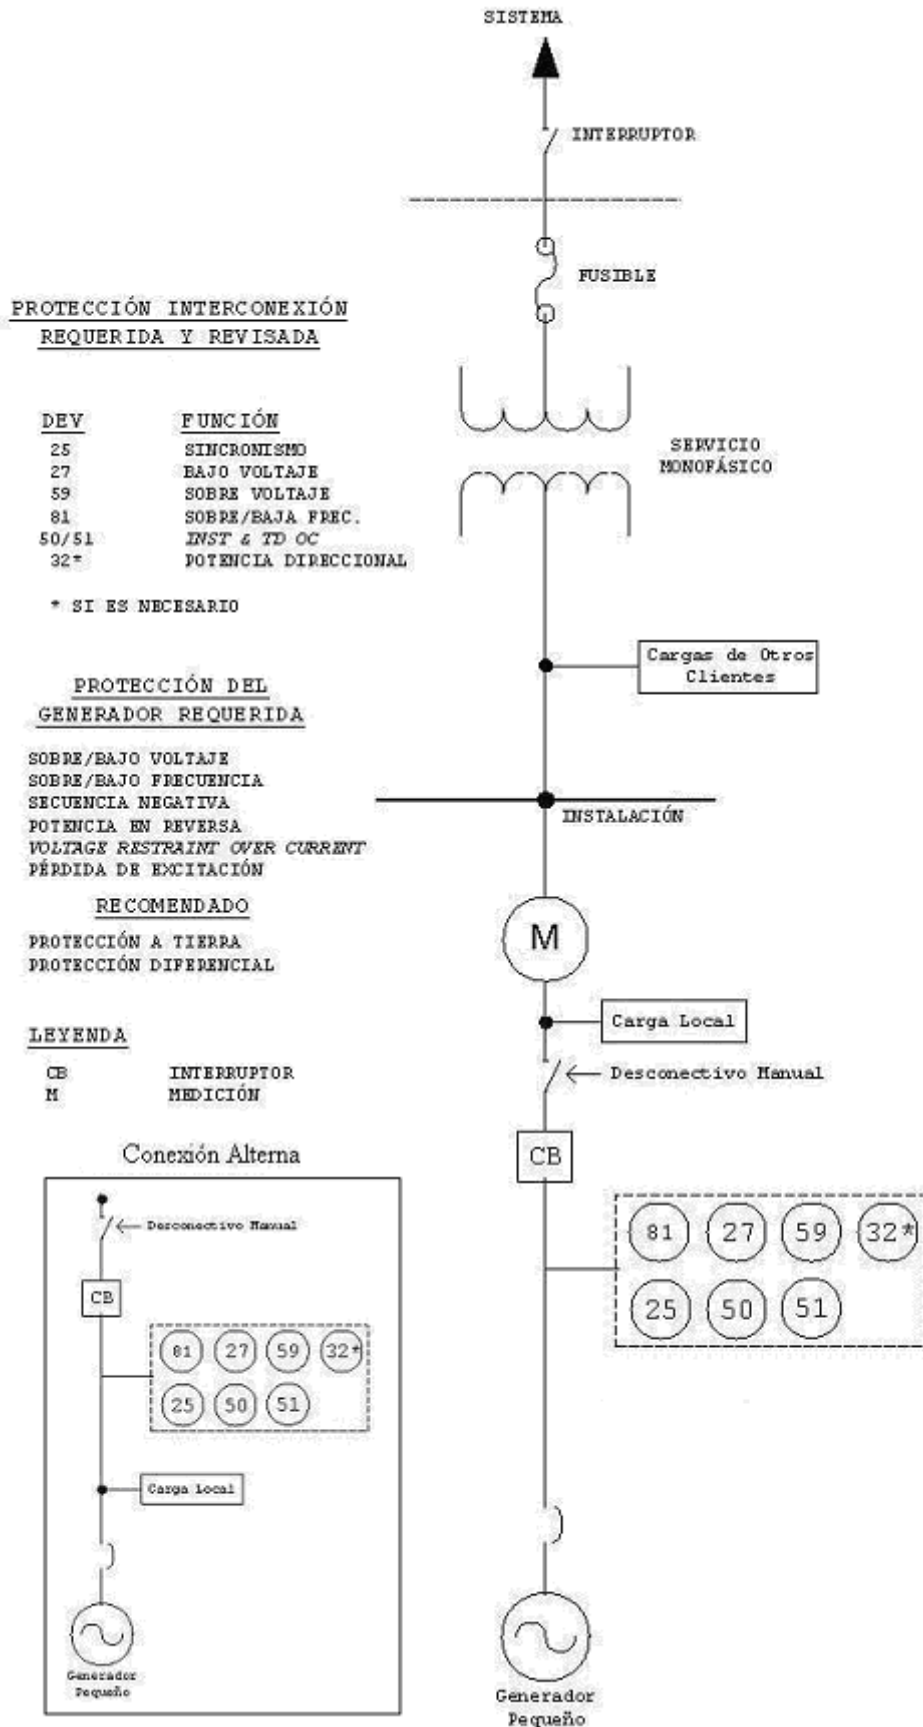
SISTEMA

INTERRUPTOR

FUSIBLE

PROTECCIÓN INTERCONEXIÓN
REQUERIDA Y REVISADA

| DEV | FUNCIÓN |
|---|---|
| 25 | SINCRONISMO |
| 27 | BAJO VOLTAJE |
| 59 | SOBRE VOLTAJE |
| 81 | SOBRE/BAJA FREC. |
| 50/51 | INST & TD OC |
| 32* | POTENCIA DIRECCIONAL |

* SI ES NECESARIO

SERVICIO
MONOFÁSICO

Cargas de Otros Clientes

PROTECCIÓN DEL
GENERADOR REQUERIDA

SOBRE/BAJO VOLTAJE
SOBRE/BAJO FRECUENCIA
SECUENCIA NEGATIVA
POTENCIA EN REVERSA
VOLTAGE RESTRAINT OVER CURRENT
PÉRDIDA DE EXCITACIÓN

INSTALACIÓN

RECOMENDADO

PROTECCIÓN A TIERRA
PROTECCIÓN DIFERENCIAL

M

LEYENDA

CB INTERRUPTOR
M MEDICIÓN

Carga Local

Desconectivo Manual

CB

Conexión Alterna

Desconectivo Manual

CB

81 27 59 32*
25 50 51

81 27 59 32*
25 50 51

Carga Local

Generador Pequeño

Generador Pequeño